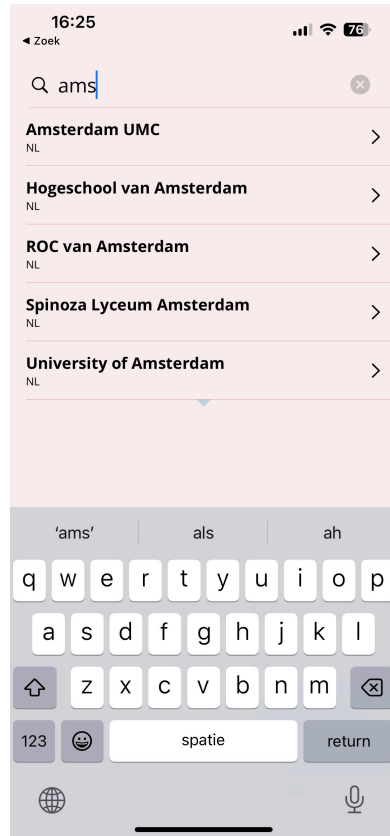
16:25
◂ Zoek
76

ams

Amsterdam UMC
NL

Hogeschool van Amsterdam
NL

ROC van Amsterdam
NL

Spinoza Lyceum Amsterdam
NL

University of Amsterdam
NL

'ams' als ah

q w e r t y u i o p
a s d f g h j k l
z x c v b n m
123 spatie return